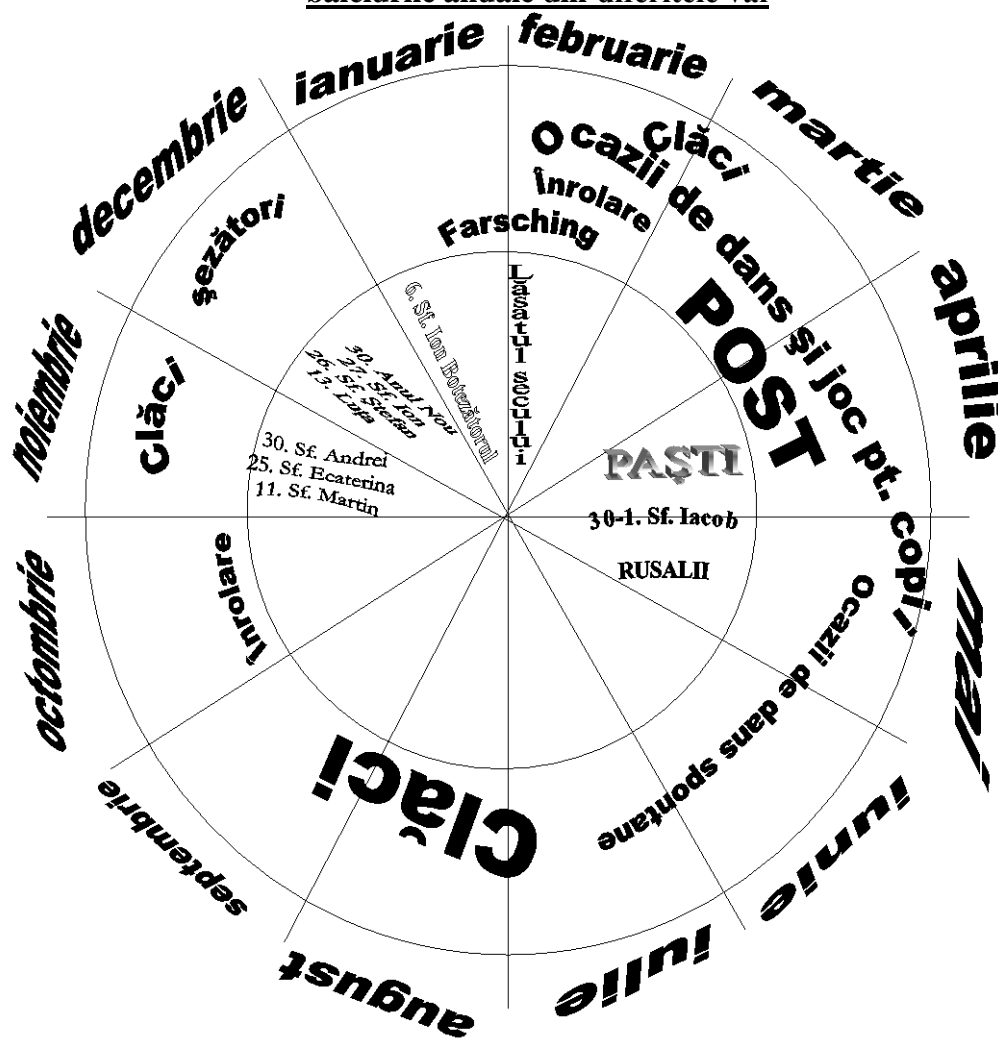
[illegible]

ianuarie

februarie

martie

aprilie

mai

iunie

iulie

august

septembrie

octombrie

noiembrie

decembrie

Ocazii de dans şi joc pt. copii

Clăci

Înrolare

Farsching

POST

şezători

Clăci

Lăsatul secului

6. Sf. Ion Botezătorul

30. Anul Nou
27. Sf. Ion
26. Sf. Stefan
13. Luţa

30. Sf. Andrei
25. Sf. Ecaterina
11. Sf. Martin

PAŞTI

30-1. Sf. Iacob

RUSALII

Ocazii de dans spontane

Înrolare

Clăci